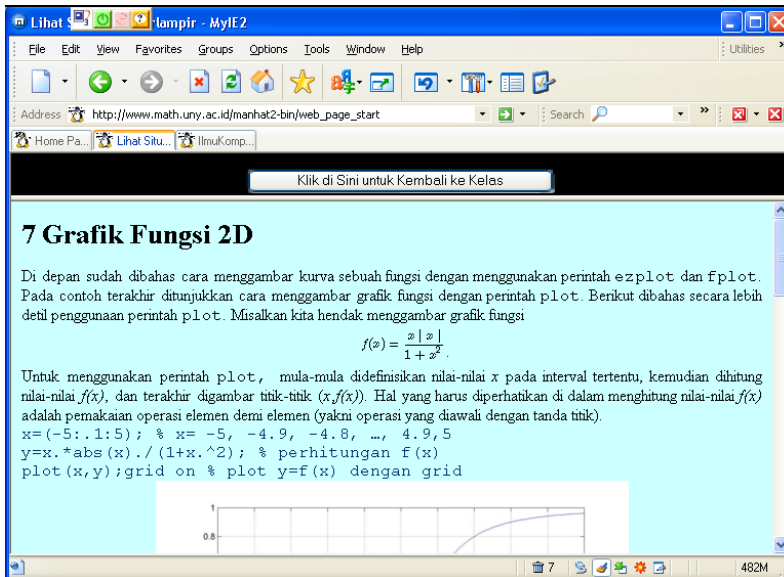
Lihat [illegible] lampir - MyIE2

File Edit View Favorites Groups Options Tools Window Help

Utilities

Address http://www.math.uny.ac.id/manhat2-bin/web_page_start

Search

Home Pa... Lihat Situ... IlmuKomp...

Klik di Sini untuk Kembali ke Kelas

7 Grafik Fungsi 2D

Di depan sudah dibahas cara menggambar kurva sebuah fungsi dengan menggunakan perintah ezplot dan fplot. Pada contoh terakhir ditunjukkan cara menggambar grafik fungsi dengan perintah plot. Berikut dibahas secara lebih detil penggunaan perintah plot. Misalkan kita hendak menggambar grafik fungsi

$f(x) = \frac{x\,|\,x\,|}{1+x^2}.$

Untuk menggunakan perintah plot, mula-mula didefinisikan nilai-nilai $x$ pada interval tertentu, kemudian dihitung nilai-nilai $f(x)$, dan terakhir digambar titik-titik $(x,f(x))$. Hal yang harus diperhatikan di dalam menghitung nilai-nilai $f(x)$ adalah pemakaian operasi elemen demi elemen (yakni operasi yang diawali dengan tanda titik).

x=(-5:.1:5); % x= -5, -4.9, -4.8, …, 4.9,5
y=x.*abs(x)./(1+x.^2); % perhitungan f(x)
plot(x,y);grid on % plot y=f(x) dengan grid

1
0.8

7

482M